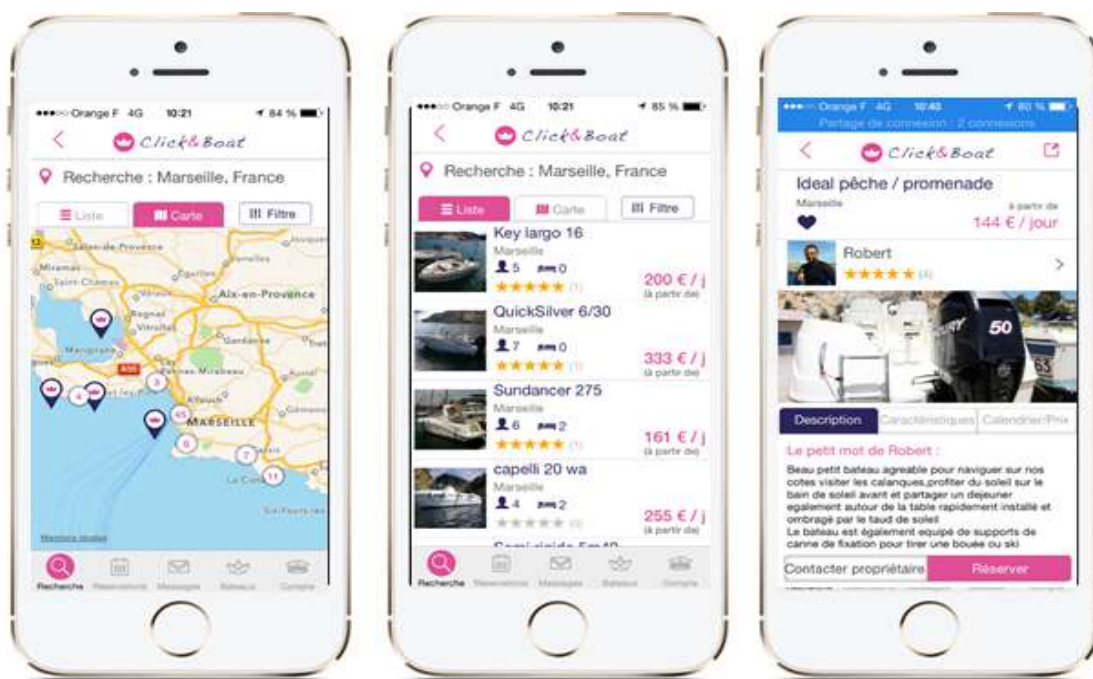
Orange F 4G 10:21 84 %

Click&Boat

Recherche : Marseille, France

Liste
Carte
Filtre

Salon-de-Provence
Miramas
Saint-Chamas
Aix-en-Provence
Marignane
Vitrolles
Gardanne
A55
3
4
45
MARSEILLE
6
7
11
La Ciotat

Mentions légales

Recherche
Réservations
Messages
Bateaux
Compte

Orange F 4G 10:21 85 %

Click&Boat

Recherche : Marseille, France

Liste
Carte
Filtre

Key largo 16
Marseille
5 0
(1)
200 € / j
(à partir de)

QuickSilver 6/30
Marseille
7 0
(1)
333 € / j
(à partir de)

Sundancer 275
Marseille
6 2
(1)
161 € / j
(à partir de)

capelli 20 wa
Marseille
4 2
(0)
255 € / j
(à partir de)

Recherche
Réservations
Messages
Bateaux
Compte

Orange F 4G 10:40 80 %
Partage de connexion : 2 connexions

Click&Boat

Ideal pêche / promenade
Marseille
à partir de
144 € / jour

Robert
(4)

50

Description
Caractéristiques
Calendrier/Prix

Le petit mot de Robert :
Beau petit bateau agreable pour naviguer sur nos cotes visiter les calanques,profiter du soleil sur le bain de soleil avant et partager un dejeuner egalement autour de la table rapidement installé et ombragé par le taud de soleil
Le bateau est également equipé de supports de canne de fixation pour tirer une bouée ou ski

Contacter propriétaire
Réserver